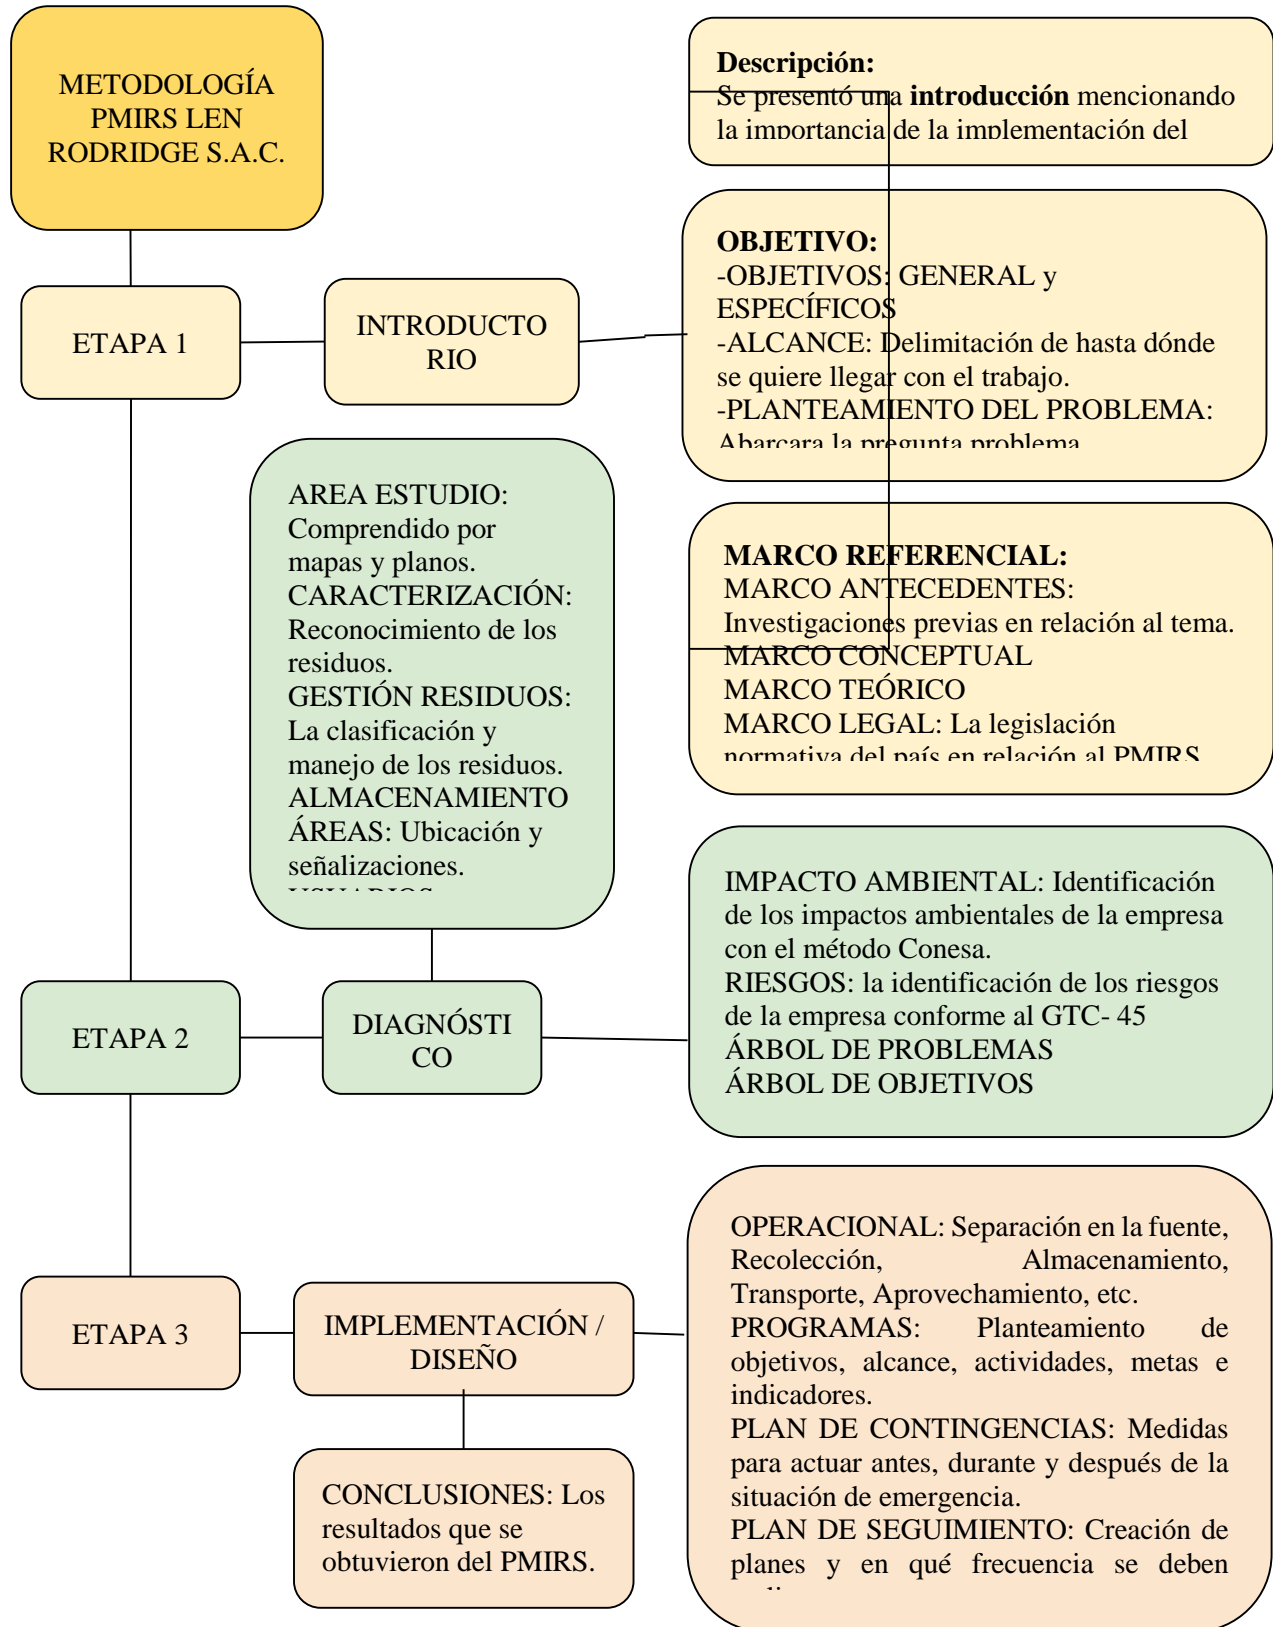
METODOLOGÍA PMIRS LEN RODRIDGE S.A.C.

ETAPA 1

INTRODUCTORIO

Descripción:
Se presentó una **introducción** mencionando la importancia de la implementación del

OBJETIVO:
-OBJETIVOS: GENERAL y ESPECÍFICOS
-ALCANCE: Delimitación de hasta dónde se quiere llegar con el trabajo.
-PLANTEAMIENTO DEL PROBLEMA: Abarcara la pregunta problema

MARCO REFERENCIAL:
MARCO ANTECEDENTES: Investigaciones previas en relación al tema.
MARCO CONCEPTUAL
MARCO TEÓRICO
MARCO LEGAL: La legislación normativa del país en relación al PMIRS

AREA ESTUDIO: Comprendido por mapas y planos.
CARACTERIZACIÓN: Reconocimiento de los residuos.
GESTIÓN RESIDUOS: La clasificación y manejo de los residuos.
ALMACENAMIENTO ÁREAS: Ubicación y señalizaciones.
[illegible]

ETAPA 2

DIAGNÓSTICO

IMPACTO AMBIENTAL: Identificación de los impactos ambientales de la empresa con el método Conesa.
RIESGOS: la identificación de los riesgos de la empresa conforme al GTC- 45
ÁRBOL DE PROBLEMAS
ÁRBOL DE OBJETIVOS

ETAPA 3

IMPLEMENTACIÓN / DISEÑO

OPERACIONAL: Separación en la fuente, Recolección, Almacenamiento, Transporte, Aprovechamiento, etc.
PROGRAMAS: Planteamiento de objetivos, alcance, actividades, metas e indicadores.
PLAN DE CONTINGENCIAS: Medidas para actuar antes, durante y después de la situación de emergencia.
PLAN DE SEGUIMIENTO: Creación de planes y en qué frecuencia se deben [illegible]

CONCLUSIONES: Los resultados que se obtuvieron del PMIRS.